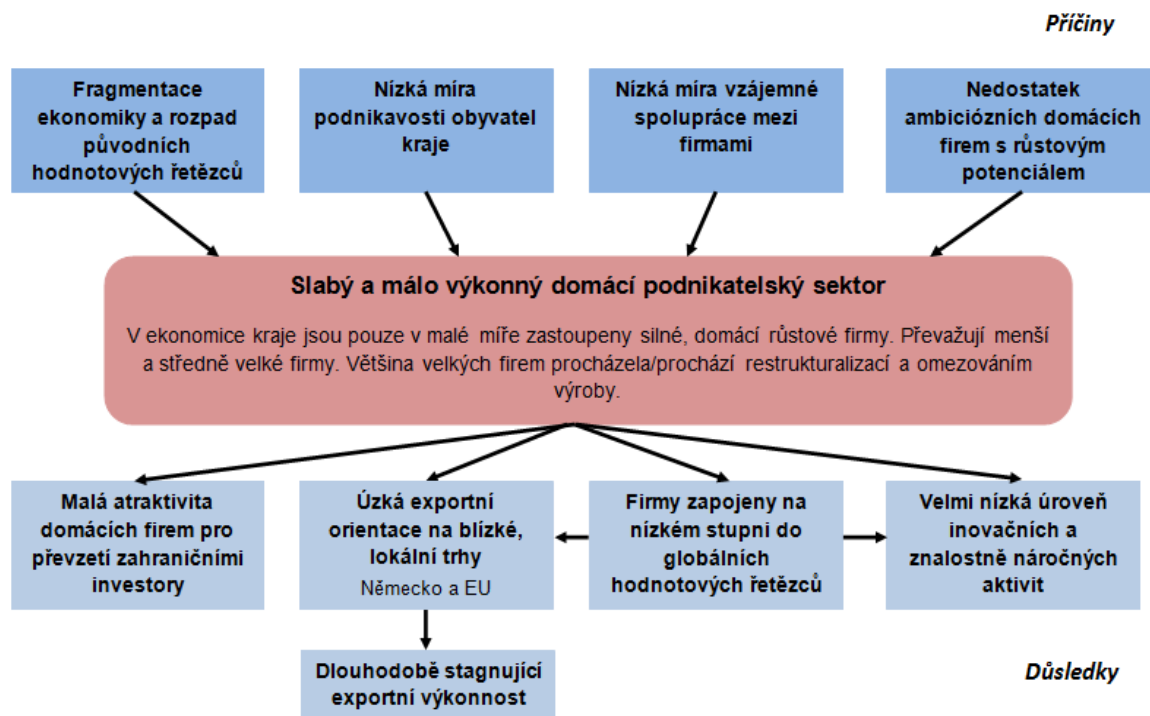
Příčiny

Fragmentace ekonomiky a rozpad původních hodnotových řetězců

Nízká míra podnikavosti obyvatel kraje

Nízká míra vzájemné spolupráce mezi firmami

Nedostatek ambiciózních domácích firem s růstovým potenciálem

Slabý a málo výkonný domácí podnikatelský sektor

V ekonomice kraje jsou pouze v malé míře zastoupeny silné, domácí růstové firmy. Převažují menší a středně velké firmy. Většina velkých firem procházela/prochází restrukturalizací a omezováním výroby.

Malá atraktivita domácích firem pro převzetí zahraničními investory

Úzká exportní orientace na blízké, lokální trhy
Německo a EU

Firmy zapojeny na nízkém stupni do globálních hodnotových řetězců

Velmi nízká úroveň inovačních a znalostně náročných aktivit

Dlouhodobě stagnující exportní výkonnost

Důsledky